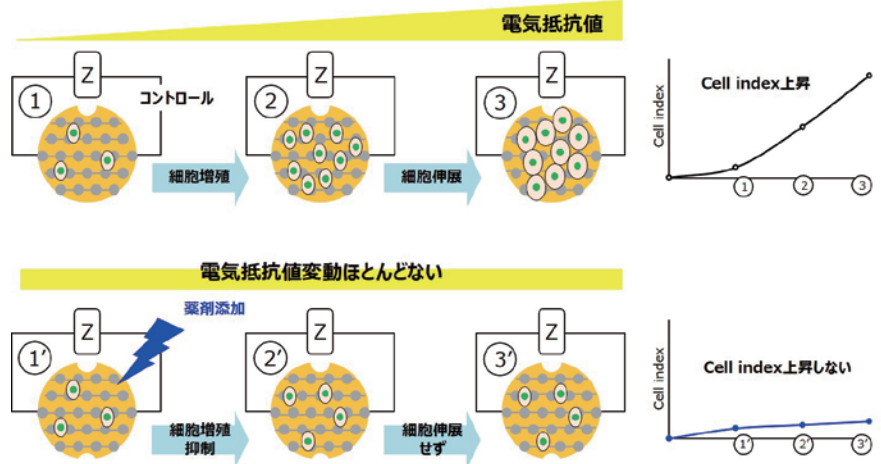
電気抵抗値

Z
1
コントロール

Z
2

Z
3

細胞増殖

細胞伸展

Cell index上昇

Cell index

1 2 3

電気抵抗値変動ほとんどない

薬剤添加

Z
1′

Z
2′

Z
3′

細胞増殖抑制

細胞伸展せず

Cell index上昇しない

Cell index

1′ 2′ 3′